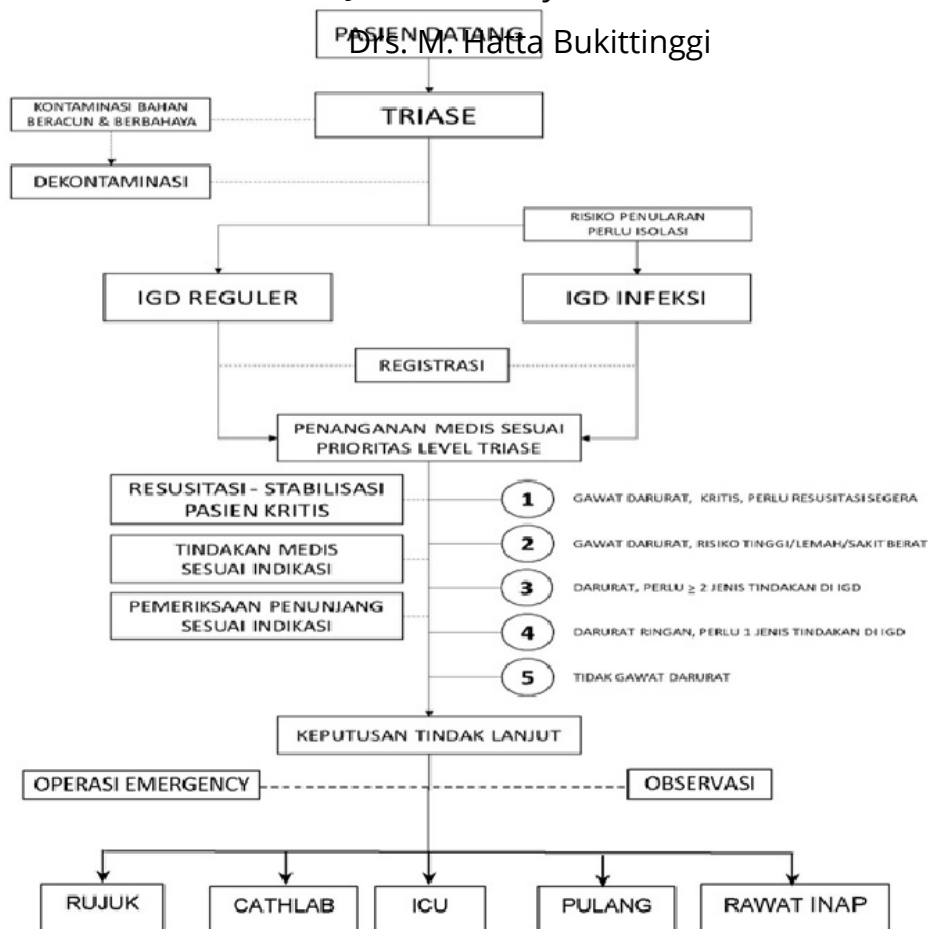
PASIEN DATANG

Drs. M. Hatta Bukittinggi

TRIASE

KONTAMINASI BAHAN BERACUN & BERBAHAYA

DEKONTAMINASI

RISIKO PENULARAN PERLU ISOLASI

IGD REGULER

IGD INFEKSI

REGISTRASI

PENANGANAN MEDIS SESUAI PRIORITAS LEVEL TRIASE

RESUSITASI - STABILISASI PASIEN KRITIS

TINDAKAN MEDIS SESUAI INDIKASI

PEMERIKSAAN PENUNJANG SESUAI INDIKASI

1 GAWAT DARURAT, KRITIS, PERLU RESUSITASI SEGERA

2 GAWAT DARURAT, RISIKO TINGGI/LEMAH/SAKIT BERAT

3 DARURAT, PERLU $\geq$ 2 JENIS TINDAKAN DI IGD

4 DARURAT RINGAN, PERLU 1 JENIS TINDAKAN DI IGD

5 TIDAK GAWAT DARURAT

KEPUTUSAN TINDAK LANJUT

OPERASI EMERGENCY

OBSERVASI

RUJUK

CATHLAB

ICU

PULANG

RAWAT INAP